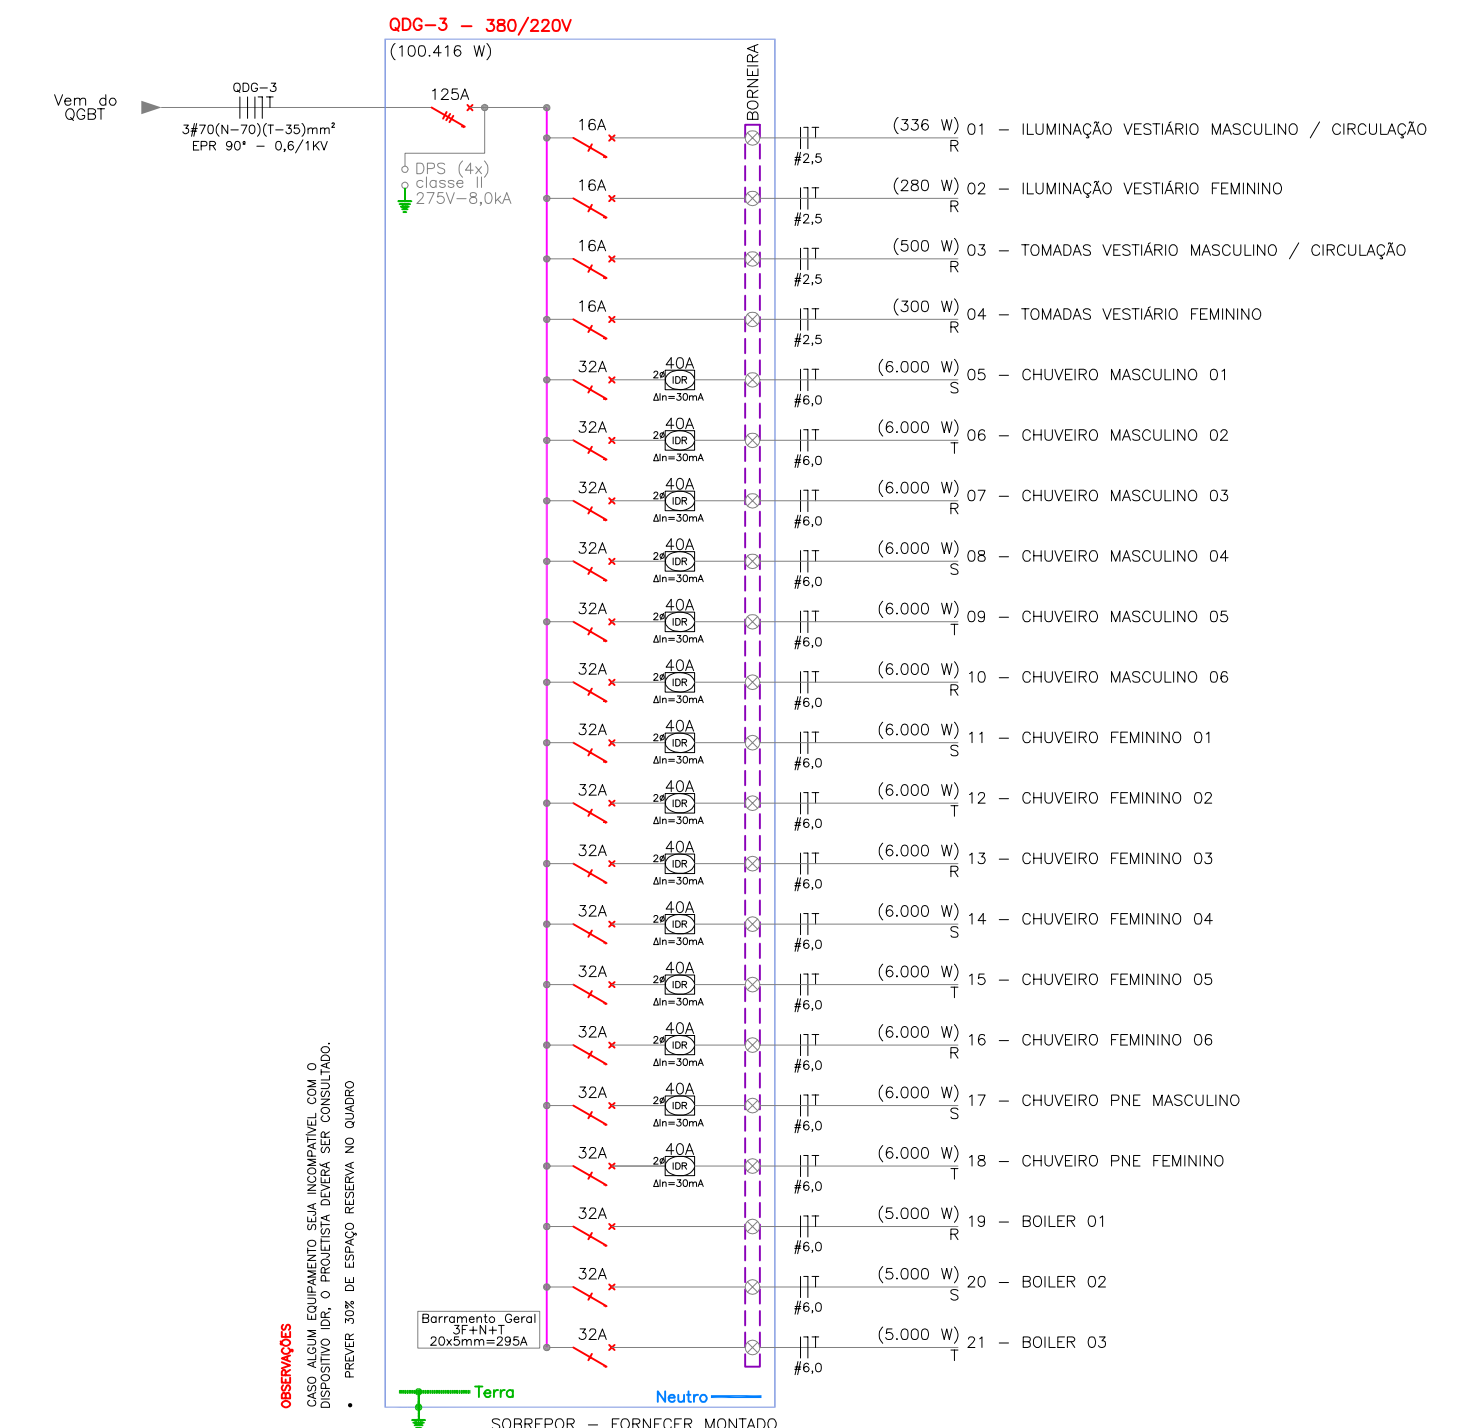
QDG-3 – 380/220V
(100.416 W)

Vem do QGBT

QDG-3
3#70(N-70)(T-35)mm²
EPR 90° – 0,6/1KV

125A

DPS (4x)
classe II
275V-8,0kA

BORNEIRA

16A
#2,5
(336 W) R 01 – ILUMINAÇÃO VESTIÁRIO MASCULINO / CIRCULAÇÃO

16A
#2,5
(280 W) R 02 – ILUMINAÇÃO VESTIÁRIO FEMININO

16A
#2,5
(500 W) R 03 – TOMADAS VESTIÁRIO MASCULINO / CIRCULAÇÃO

16A
#2,5
(300 W) R 04 – TOMADAS VESTIÁRIO FEMININO

32A 40A 2ø IDR ΔIn=30mA
#6,0
(6.000 W) S 05 – CHUVEIRO MASCULINO 01

32A 40A 2ø IDR ΔIn=30mA
#6,0
(6.000 W) T 06 – CHUVEIRO MASCULINO 02

32A 40A 2ø IDR ΔIn=30mA
#6,0
(6.000 W) R 07 – CHUVEIRO MASCULINO 03

32A 40A 2ø IDR ΔIn=30mA
#6,0
(6.000 W) S 08 – CHUVEIRO MASCULINO 04

32A 40A 2ø IDR ΔIn=30mA
#6,0
(6.000 W) T 09 – CHUVEIRO MASCULINO 05

32A 40A 2ø IDR ΔIn=30mA
#6,0
(6.000 W) R 10 – CHUVEIRO MASCULINO 06

32A 40A 2ø IDR ΔIn=30mA
#6,0
(6.000 W) S 11 – CHUVEIRO FEMININO 01

32A 40A 2ø IDR ΔIn=30mA
#6,0
(6.000 W) T 12 – CHUVEIRO FEMININO 02

32A 40A 2ø IDR ΔIn=30mA
#6,0
(6.000 W) R 13 – CHUVEIRO FEMININO 03

32A 40A 2ø IDR ΔIn=30mA
#6,0
(6.000 W) S 14 – CHUVEIRO FEMININO 04

32A 40A 2ø IDR ΔIn=30mA
#6,0
(6.000 W) T 15 – CHUVEIRO FEMININO 05

32A 40A 2ø IDR ΔIn=30mA
#6,0
(6.000 W) R 16 – CHUVEIRO FEMININO 06

32A 40A 2ø IDR ΔIn=30mA
#6,0
(6.000 W) S 17 – CHUVEIRO PNE MASCULINO

32A 40A 2ø IDR ΔIn=30mA
#6,0
(6.000 W) T 18 – CHUVEIRO PNE FEMININO

32A
#6,0
(5.000 W) R 19 – BOILER 01

32A
#6,0
(5.000 W) S 20 – BOILER 02

32A
#6,0
(5.000 W) T 21 – BOILER 03

Barramento Geral
3F+N+T
20x5mm=295A

Terra

Neutro

SOBREPOR – FORNECER MONTADO

OBSERVAÇÕES
CASO ALGUM EQUIPAMENTO SEJA INCOMPATÍVEL COM O DISPOSITIVO IDR, O PROJETISTA DEVERÁ SER CONSULTADO.
PREVER 30% DE ESPAÇO RESERVA NO QUADRO
•